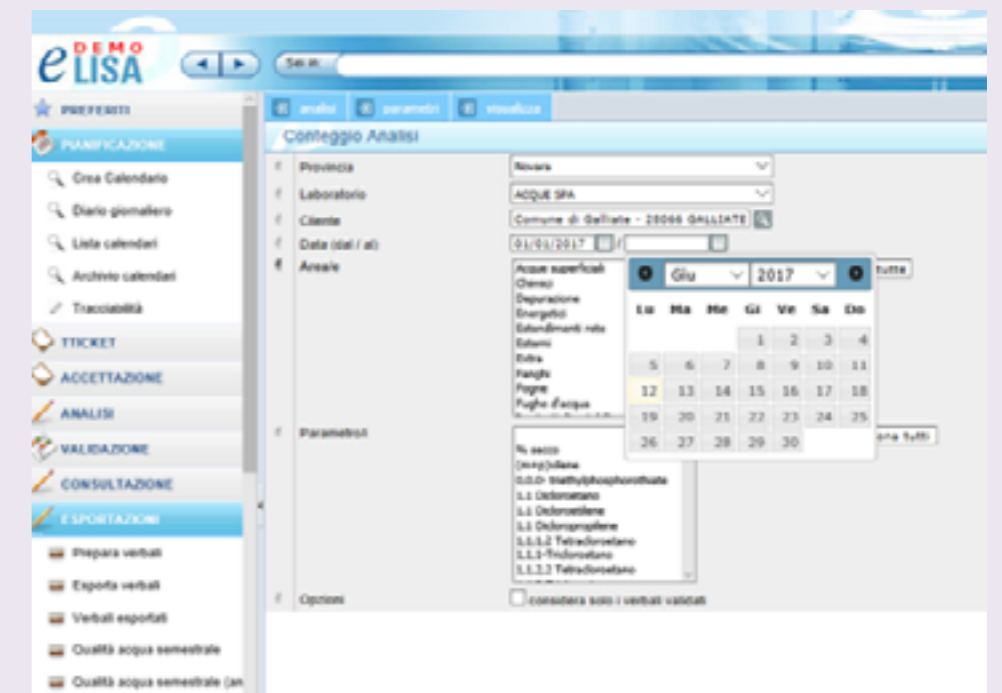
e DEMO LISA

Sei in:

PREFERITI

PIANIFICAZIONE

Crea Calendario

Diario giornaliero

Lista calendari

Archivio calendari

Tracciabilità

TTICKET

ACCETTAZIONE

ANALISI

VALIDAZIONE

CONSULTAZIONE

ESPORTAZIONI

Prepara verbali

Esporta verbali

Verbali esportati

Qualità acqua semestrale

Qualità acqua semestrale (an

analisi | parametri | visualizza

Conteggio Analisi

Provincia | Novara

Laboratorio | ACQUE SPA

Cliente | Comune di Galliate - 28066 GALLIATE

Data (dal / al) | 01/01/2017 /

Areale | Acque superficiali, Chimici, Depurazione, Energetici, Estendimenti rete, Esterni, Extra, Fanghi, Fogne, Fughe d'acqua | tutte

Giu 2017

| Lu | Ma | Me | Gi | Ve | Sa | Do |
|---|---|---|---|---|---|---|
| | | | 1 | 2 | 3 | 4 |
| 5 | 6 | 7 | 8 | 9 | 10 | 11 |
| 12 | 13 | 14 | 15 | 16 | 17 | 18 |
| 19 | 20 | 21 | 22 | 23 | 24 | 25 |
| 26 | 27 | 28 | 29 | 30 | | |

Parametri | % secco, (m+p)xilene, 0,0,0- triethylphosphorothioate, 1,1 Dicloroetano, 1,1 Dicloroetilene, 1,1 Dicloropropilene, 1,1,1,2 Tetracloroetano, 1,1,1-Tricloroetano, 1,1,2,2 Tetracloroetano | ona tutti

Opzioni | considera solo i verbali validati